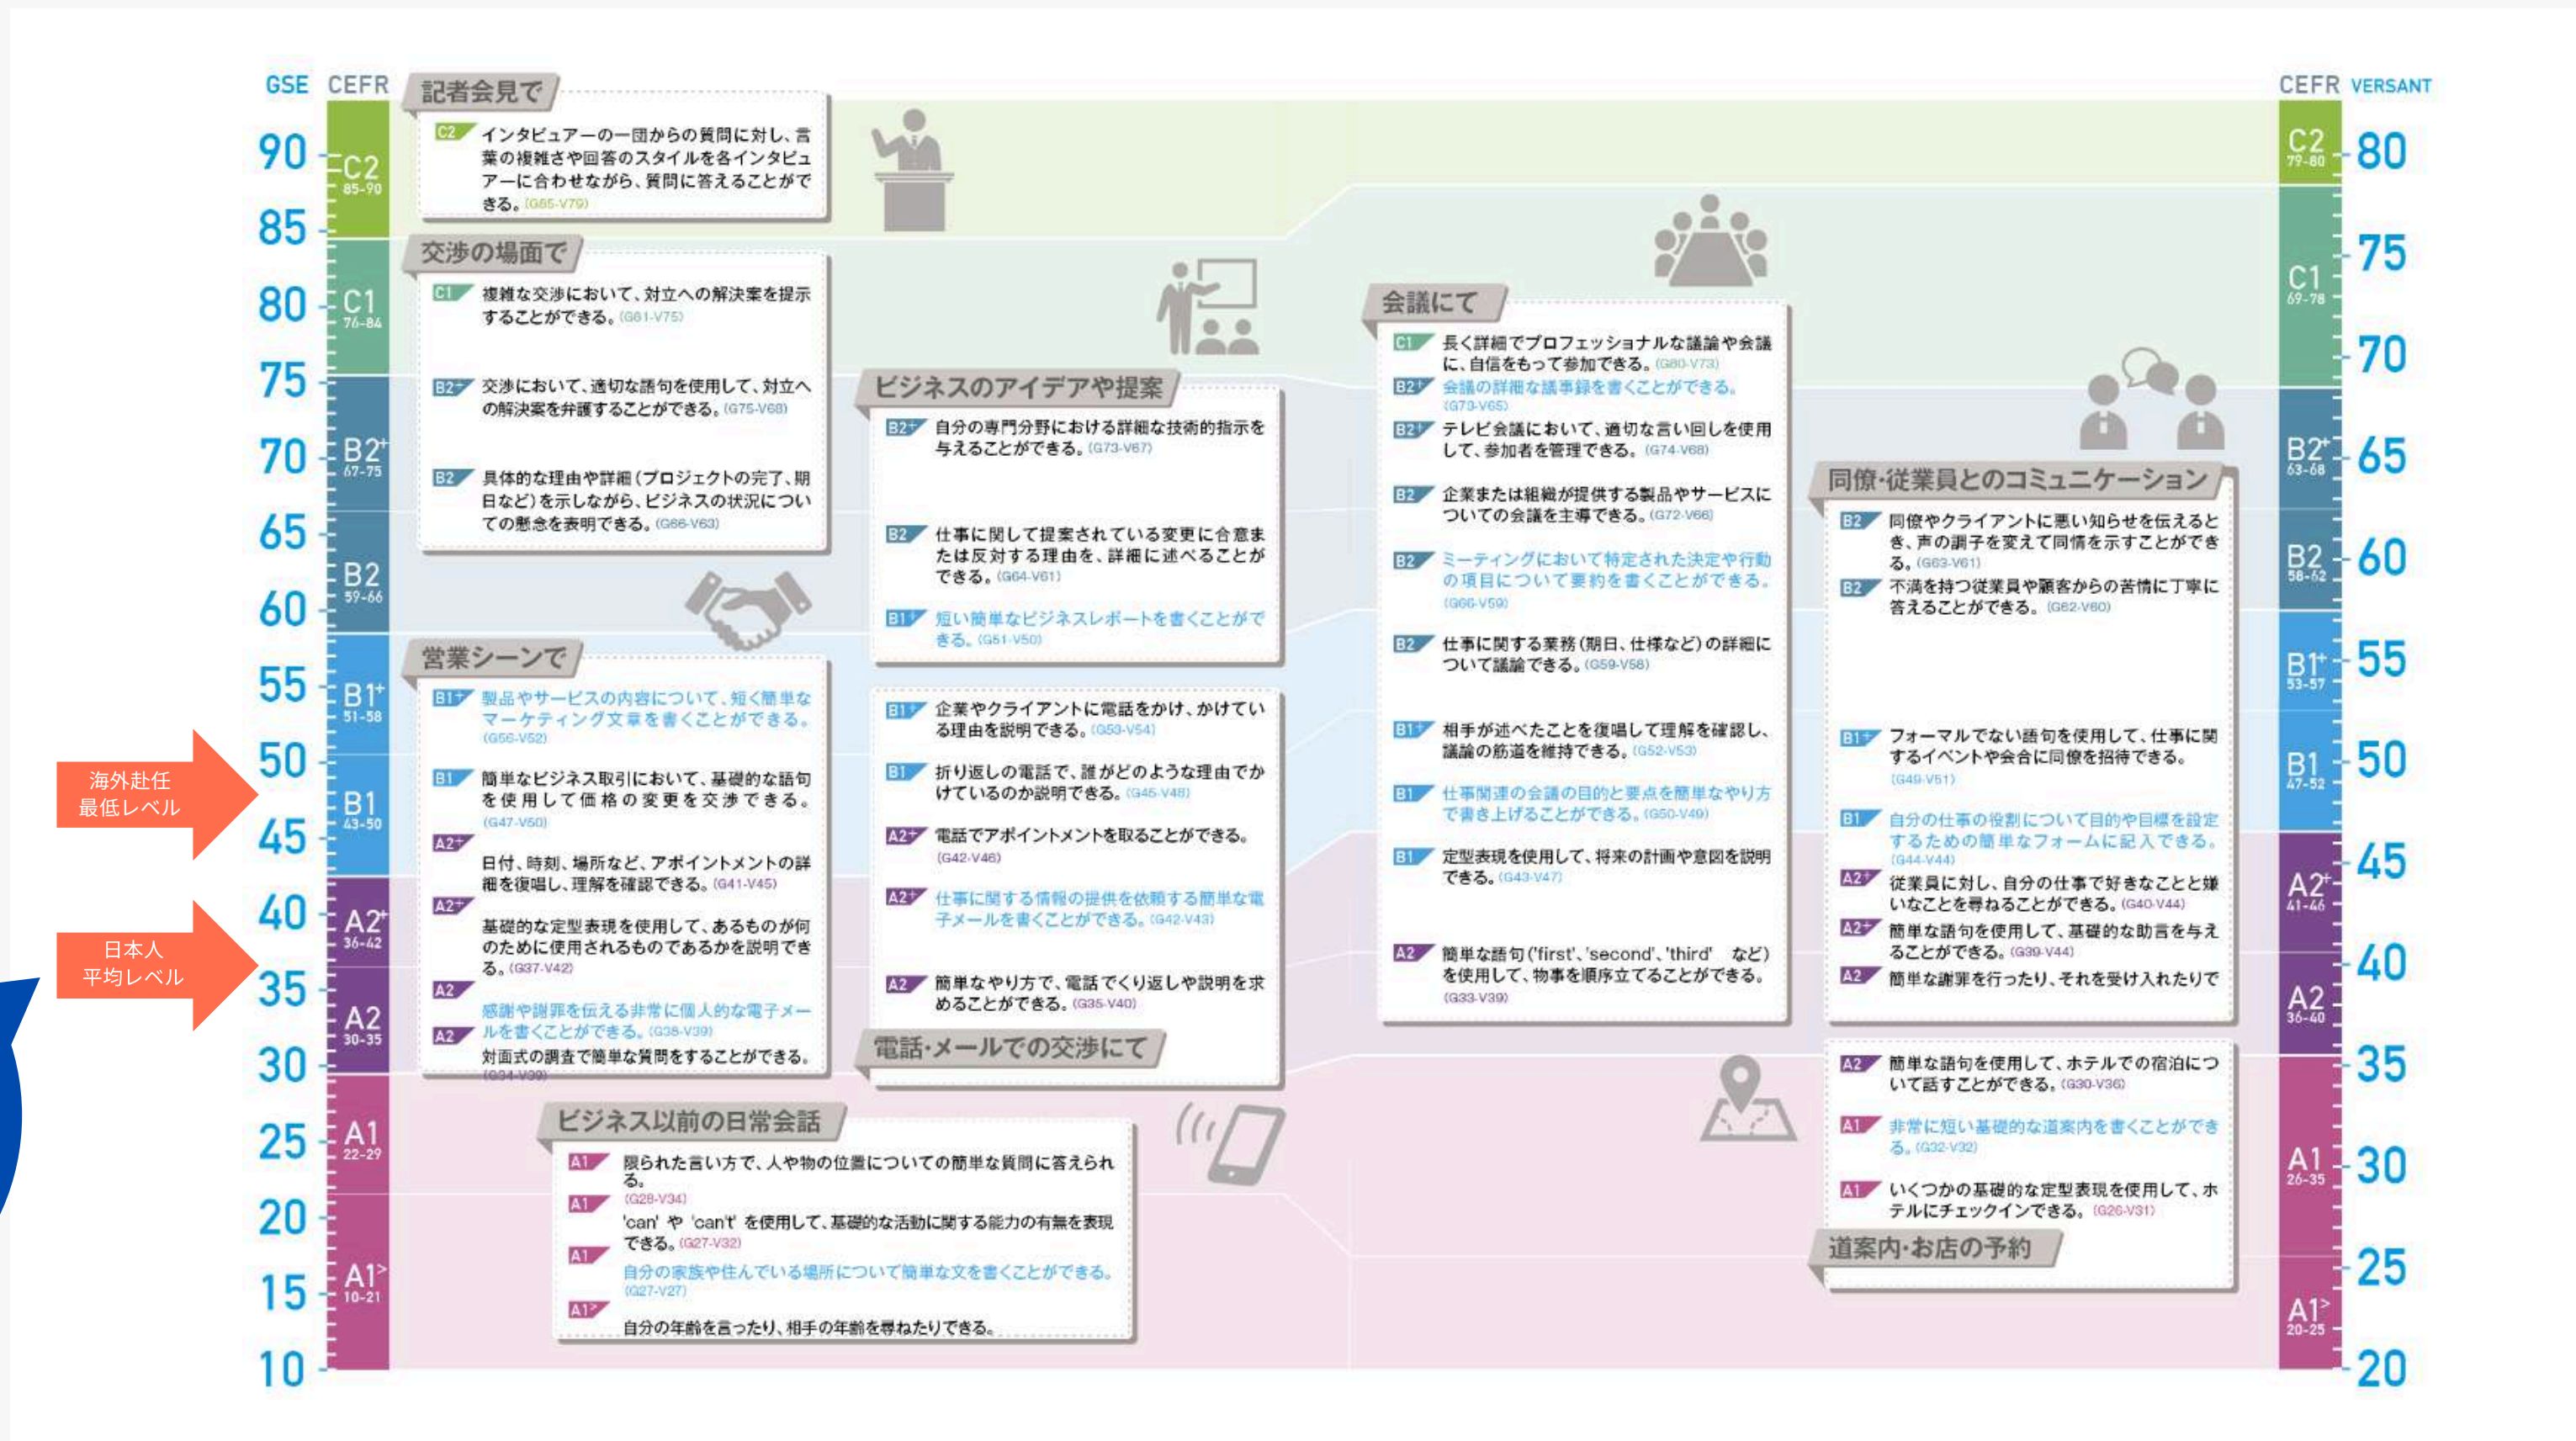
GSE CEFR

90 85 80 75 70 65 60 55 50 45 40 35 30 25 20 15 10

C2 85-90
C1 76-84
B2+ 67-75
B2 59-66
B1+ 51-58
B1 43-50
A2+ 36-42
A2 30-35
A1 22-29
A1> 10-21

海外赴任
最低レベル

日本人
平均レベル

記者会見で

C2 インタビュアーの一団からの質問に対し、言葉の複雑さや回答のスタイルを各インタビュアーに合わせながら、質問に答えることができる。(G85-V79)

交渉の場面で

C1 複雑な交渉において、対立への解決案を提示することができる。(G81-V75)

B2+ 交渉において、適切な語句を使用して、対立への解決案を弁護することができる。(G75-V68)

B2 具体的な理由や詳細(プロジェクトの完了、期日など)を示しながら、ビジネスの状況についての懸念を表明できる。(G66-V63)

営業シーンで

B1+ 製品やサービスの内容について、短く簡単なマーケティング文章を書くことができる。(G56-V52)

B1 簡単なビジネス取引において、基礎的な語句を使用して価格の変更を交渉できる。(G47-V50)

A2+ 日付、時刻、場所など、アポイントメントの詳細を復唱し、理解を確認できる。(G41-V45)

A2+ 基礎的な定型表現を使用して、あるものが何のために使用されるものであるかを説明できる。(G37-V42)

A2 感謝や謝罪を伝える非常に個人的な電子メールを書くことができる。(G38-V39)

A2 対面式の調査で簡単な質問をすることができる。(G34-V39)

ビジネスのアイデアや提案

B2+ 自分の専門分野における詳細な技術的指示を与えることができる。(G73-V67)

B2 仕事に関して提案されている変更に合意または反対する理由を、詳細に述べることができる。(G64-V61)

B1+ 短い簡単なビジネスレポートを書くことができる。(G51-V50)

B1+ 企業やクライアントに電話をかけ、かけている理由を説明できる。(G53-V54)

B1 折り返しの電話で、誰がどのような理由でかけているのか説明できる。(G45-V48)

A2+ 電話でアポイントメントを取ることができる。(G42-V46)

A2+ 仕事に関する情報の提供を依頼する簡単な電子メールを書くことができる。(G42-V43)

A2 簡単なやり方で、電話でくり返しや説明を求めることができる。(G35-V40)

電話・メールでの交渉にて

ビジネス以前の日常会話

A1 限られた言い方で、人や物の位置についての簡単な質問に答えられる。(G28-V34)

A1 'can' や 'can't' を使用して、基礎的な活動に関する能力の有無を表現できる。(G27-V32)

A1 自分の家族や住んでいる場所について簡単な文を書くことができる。(G27-V27)

A1> 自分の年齢を言ったり、相手の年齢を尋ねたりできる。

会議にて

C1 長く詳細でプロフェッショナルな議論や会議に、自信をもって参加できる。(G80-V73)

B2+ 会議の詳細な議事録を書くことができる。(G73-V65)

B2+ テレビ会議において、適切な言い回しを使用して、参加者を管理できる。(G74-V68)

B2 企業または組織が提供する製品やサービスについての会議を主導できる。(G72-V66)

B2 ミーティングにおいて特定された決定や行動の項目について要約を書くことができる。(G66-V59)

B2 仕事に関する業務(期日、仕様など)の詳細について議論できる。(G59-V58)

B1+ 相手が述べたことを復唱して理解を確認し、議論の筋道を維持できる。(G52-V53)

B1 仕事関連の会議の目的と要点を簡単なやり方で書き上げることができる。(G50-V49)

B1 定型表現を使用して、将来の計画や意図を説明できる。(G43-V47)

A2 簡単な語句('first'、'second'、'third' など)を使用して、物事を順序立てることができる。(G33-V39)

同僚・従業員とのコミュニケーション

B2 同僚やクライアントに悪い知らせを伝えるとき、声の調子を変えて同情を示すことができる。(G63-V61)

B2 不満を持つ従業員や顧客からの苦情に丁寧に答えることができる。(G62-V60)

B1+ フォーマルでない語句を使用して、仕事に関するイベントや会合に同僚を招待できる。(G49-V51)

B1 自分の仕事の役割について目的や目標を設定するための簡単なフォームに記入できる。(G44-V44)

A2+ 従業員に対し、自分の仕事で好きなことと嫌いなことを尋ねることができる。(G40-V44)

A2+ 簡単な語句を使用して、基礎的な助言を与えることができる。(G39-V44)

A2 簡単な謝罪を行ったり、それを受け入れたりで

A2 簡単な語句を使用して、ホテルでの宿泊について話すことができる。(G30-V36)

A1 非常に短い基礎的な道案内を書くことができる。(G32-V32)

A1 いくつかの基礎的な定型表現を使用して、ホテルにチェックインできる。(G26-V31)

道案内・お店の予約

CEFR VERSANT

C2 79-80
C1 69-78
B2+ 63-68
B2 58-62
B1+ 53-57
B1 47-52
A2+ 41-46
A2 36-40
A1 26-35
A1> 20-25

80 75 70 65 60 55 50 45 40 35 30 25 20